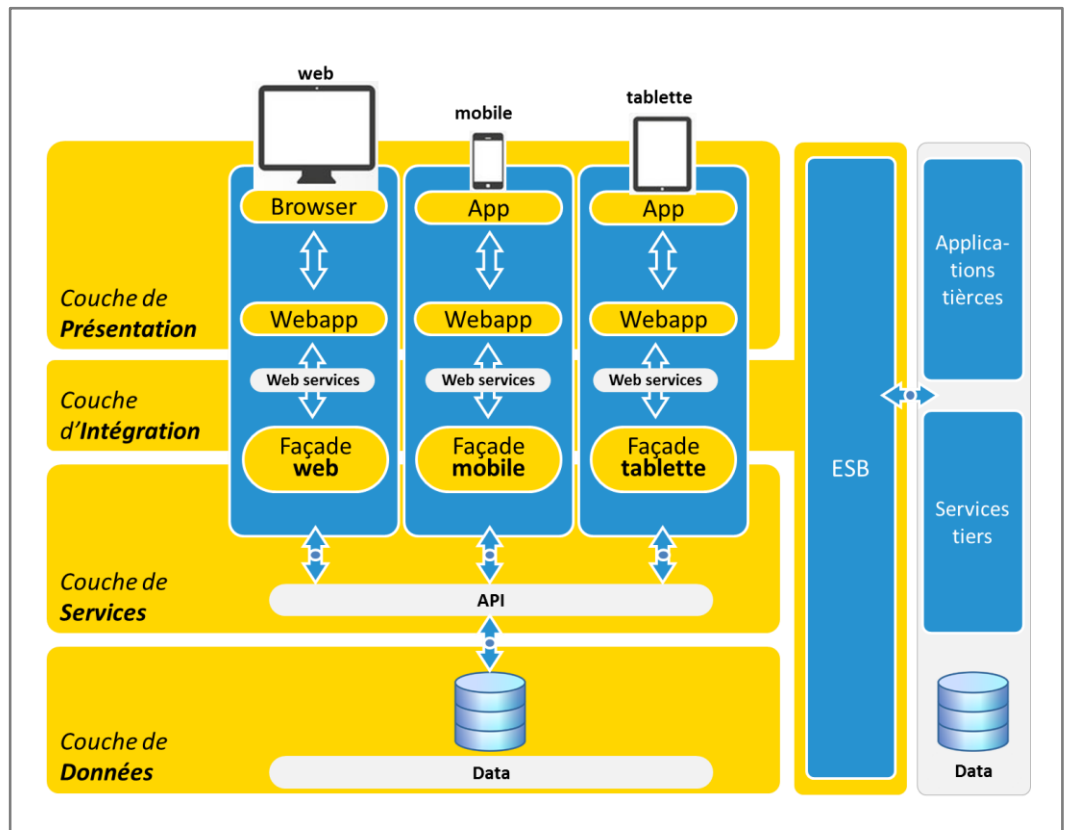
web

mobile

tablette

Browser

App

App

Couche de
Présentation

Webapp

Webapp

Webapp

Couche d'Intégration

Web services

Web services

Web services

Façade
web

Façade
mobile

Façade
tablette

Couche de
Services

API

Couche de
Données

Data

ESB

Applications tièrces

Services tiers

Data